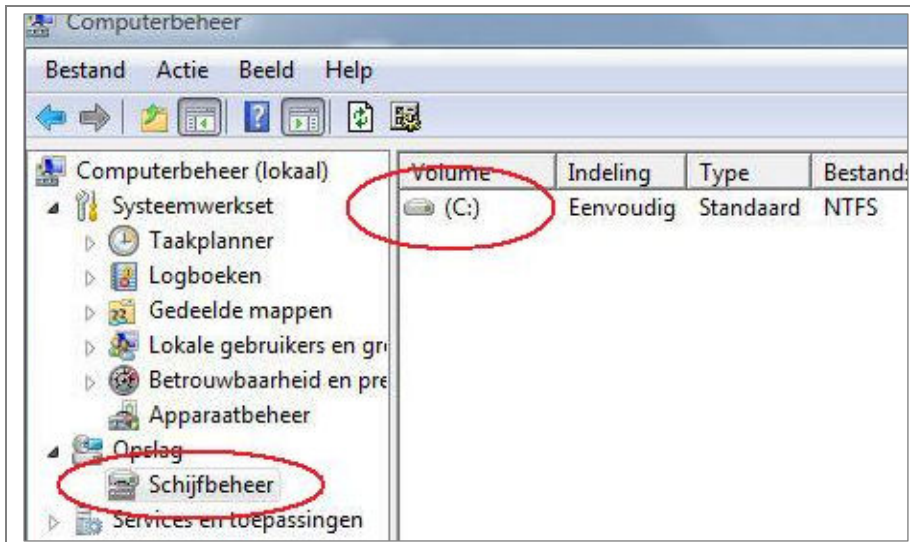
Computerbeheer

Bestand Actie Beeld Help

Computerbeheer (lokaal)
Systeemwerkset
Taakplanner
Logboeken
Gedeelde mappen
Lokale gebruikers en gr
Betrouwbaarheid en pre
Apparaatbeheer
Opslag
Schijfbeheer
Services en toepassingen

| Volume | Indeling | Type | Bestands |
|---|---|---|---|
| (C:) | Eenvoudig | Standaard | NTFS |